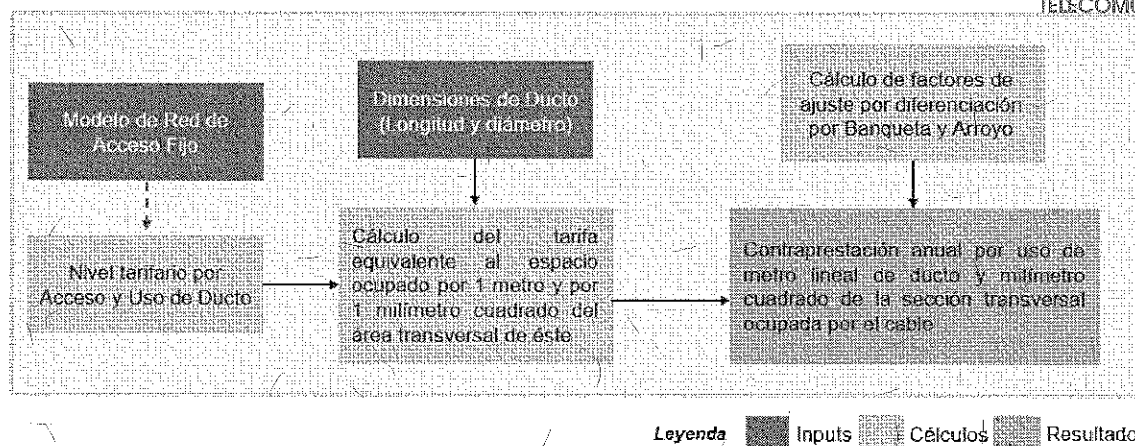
TELECOMU

Modelo de Red de Acceso Fijo

Dimensiones de Ducto (Longitud y diámetro)

Cálculo de factores de ajuste por diferenciación por Banqueta y Arroyo

Nivel tarifario por Acceso y Uso de Ducto

Cálculo del tarifa equivalente al espacio ocupado por 1 metro y por 1 milímetro cuadrado del área transversal de éste

Contraprestación anual por uso de metro lineal de ducto y milímetro cuadrado de la sección transversal ocupada por el cable

Leyenda Inputs Cálculos Resultado